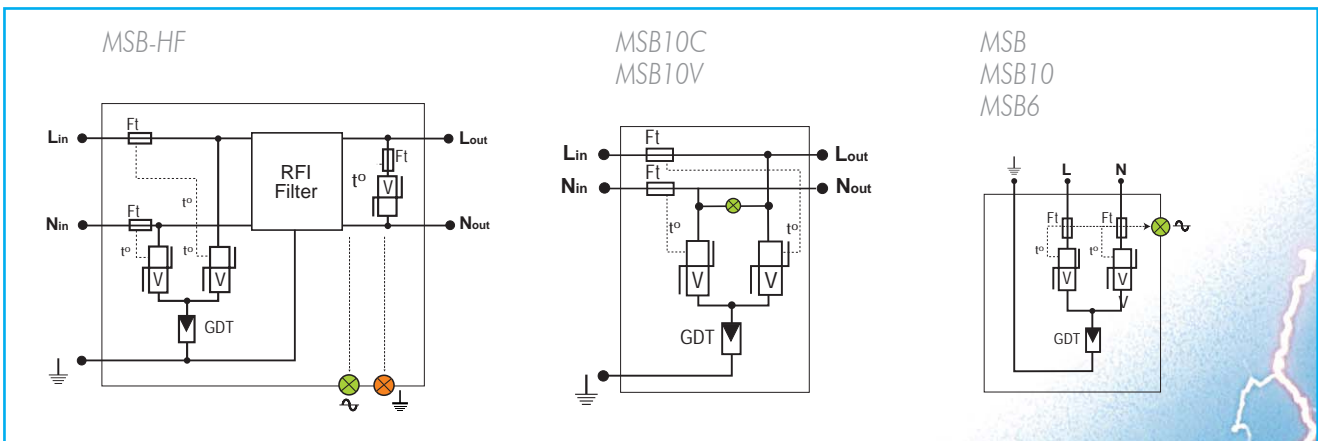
MSB-HF

$L_{in}$
Ft
$N_{in}$
Ft
tº
tº
tº
V
V
GDT
RFI Filter
Ft
tº
V
$L_{out}$
$N_{out}$

MSB10C
MSB10V

$L_{in}$
Ft
$N_{in}$
Ft
tº
tº
V
V
GDT
$L_{out}$
$N_{out}$

MSB
MSB10
MSB6

L
N
Ft
Ft
tº
tº
V
V
GDT